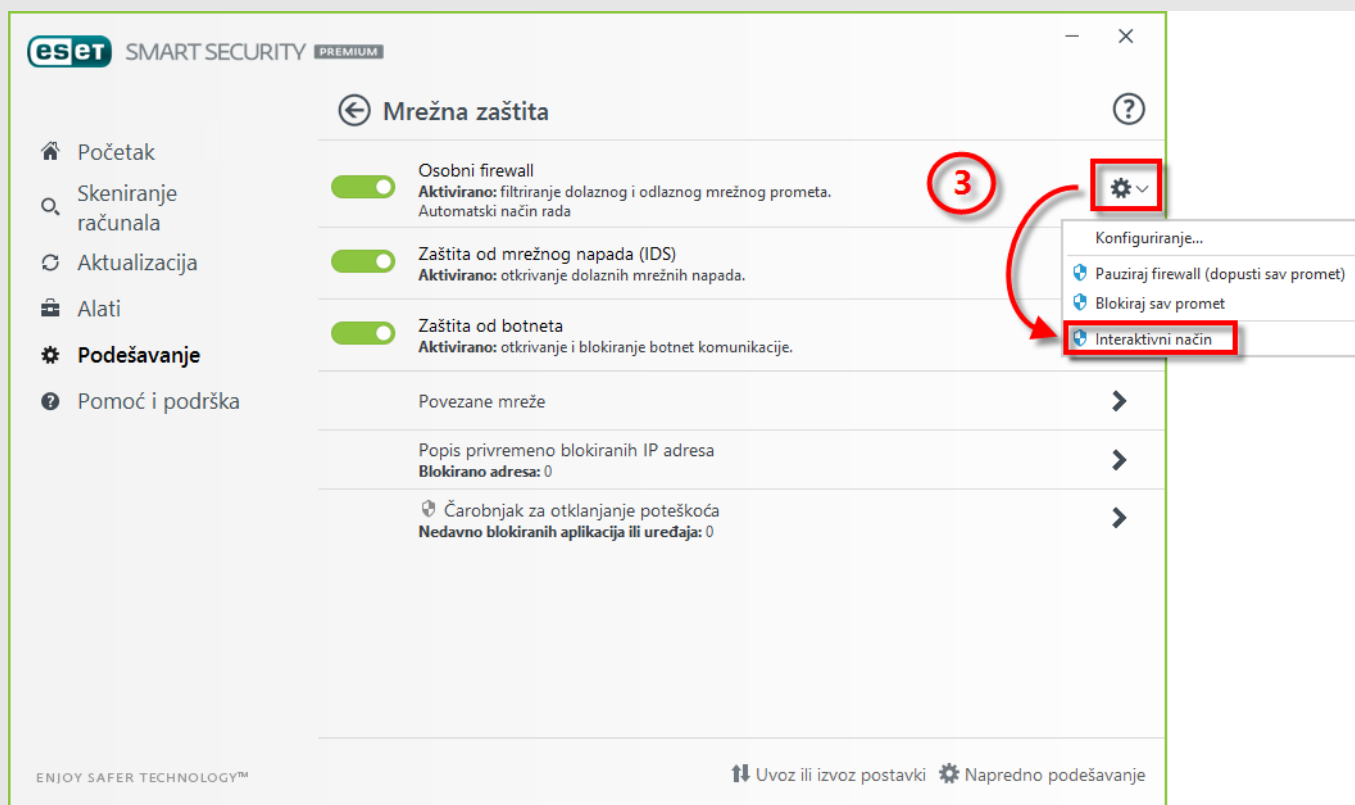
eset SMART SECURITY PREMIUM

Mrežna zaštita

Početak
Skeniranje računala
Aktualizacija
Alati
Podešavanje
Pomoć i podrška

Osobni firewall
**Aktivirano:** filtriranje dolaznog i odlaznog mrežnog prometa.
Automatski način rada

3

Konfiguriranje...
Pauziraj firewall (dopusti sav promet)
Blokiraj sav promet
Interaktivni način

Zaštita od mrežnog napada (IDS)
**Aktivirano:** otkrivanje dolaznih mrežnih napada.

Zaštita od botneta
**Aktivirano:** otkrivanje i blokiranje botnet komunikacije.

Povezane mreže

Popis privremeno blokiranih IP adresa
**Blokirano adresa:** 0

Čarobnjak za otklanjanje poteškoća
**Nedavno blokiranih aplikacija ili uređaja:** 0

ENJOY SAFER TECHNOLOGY™

Uvoz ili izvoz postavki
Napredno podešavanje